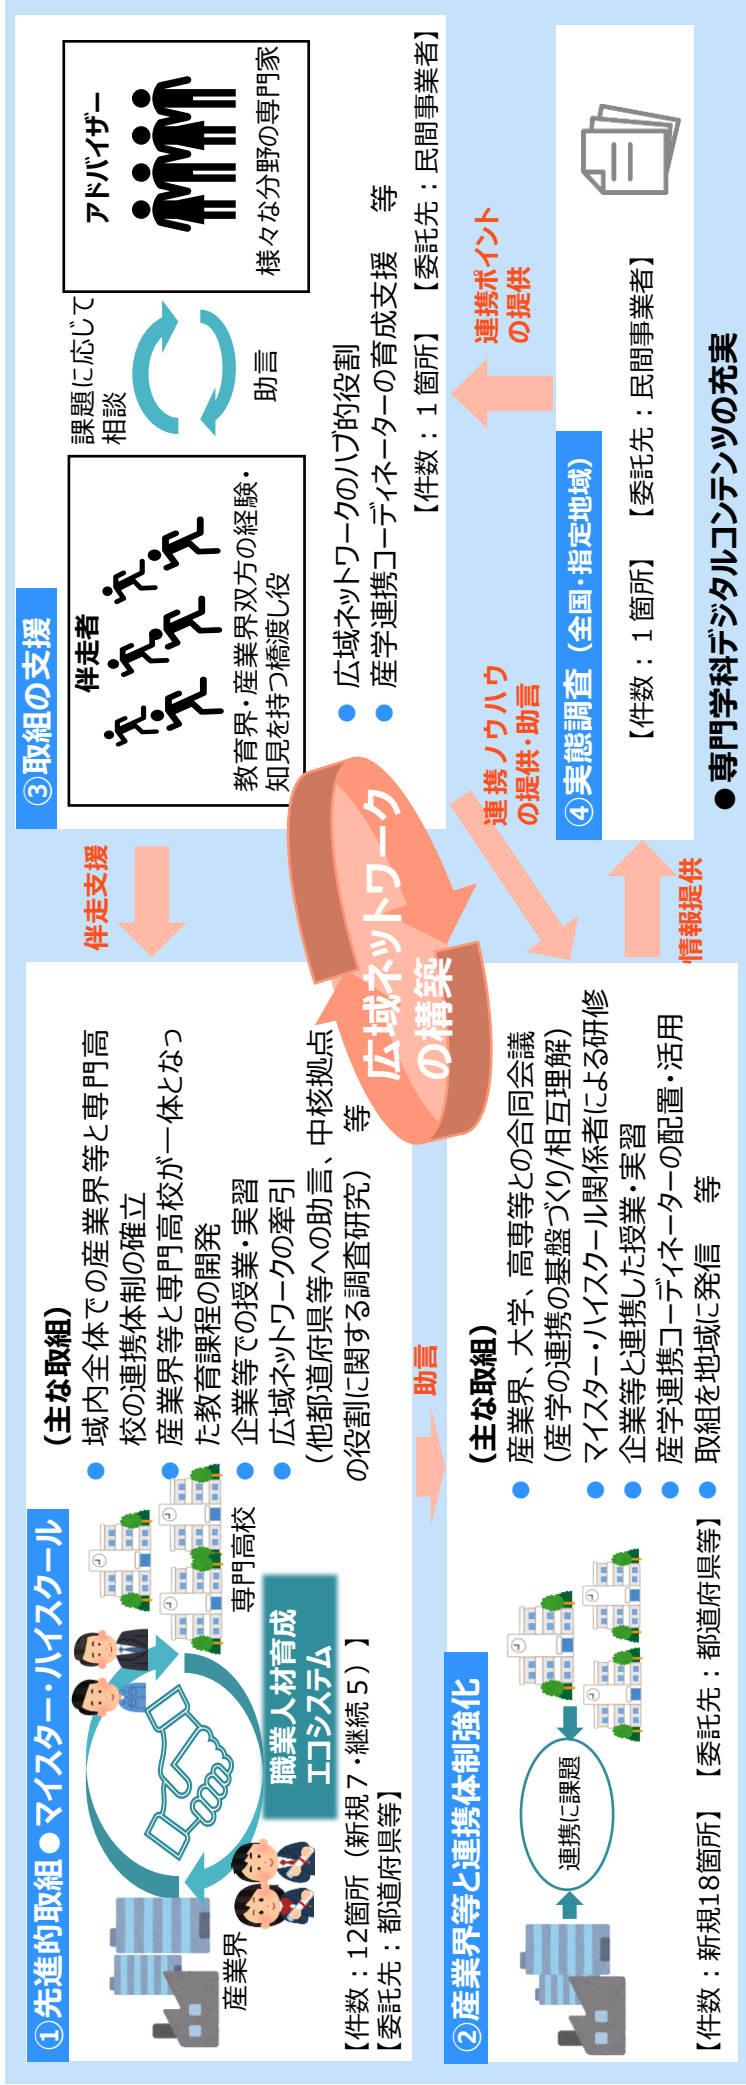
①先進的取組●マイスター・ハイスクール

産業界

専門高校

職業人材育成エコシステム

【件数：12箇所（新規7・継続5）】
【委託先：都道府県等】

（主な取組）
● 域内全体での産業界等と専門高校の連携体制の確立
● 産業界等と専門高校が一体となった教育課程の開発
● 企業等での授業・実習
● 広域ネットワークの牽引（他都道府県等への助言、中核拠点の役割に関する調査研究）　等

②産業界等と連携体制強化

連携に課題

【件数：新規18箇所】【委託先：都道府県等】

（主な取組）
● 産業界、大学、高専等との合同会議（産学の連携の基盤づくり/相互理解）
● マイスター・ハイスクール関係者による研修
● 企業等と連携した授業・実習
● 産学連携コーディネーターの配置・活用
● 取組を地域に発信　等

助言

伴走支援

広域ネットワークの構築

③取組の支援

伴走者

教育界・産業界双方の経験・知見を持つ橋渡し役

課題に応じて相談

助言

アドバイザー

様々な分野の専門家

● 広域ネットワークのハブ的役割
● 産学連携コーディネーターの育成支援　等

【件数：1箇所】【委託先：民間事業者】

連携ポイントの提供

連携ノウハウの提供・助言

情報提供

④実態調査（全国・指定地域）

【件数：1箇所】【委託先：民間事業者】

●専門学科デジタルコンテンツの充実